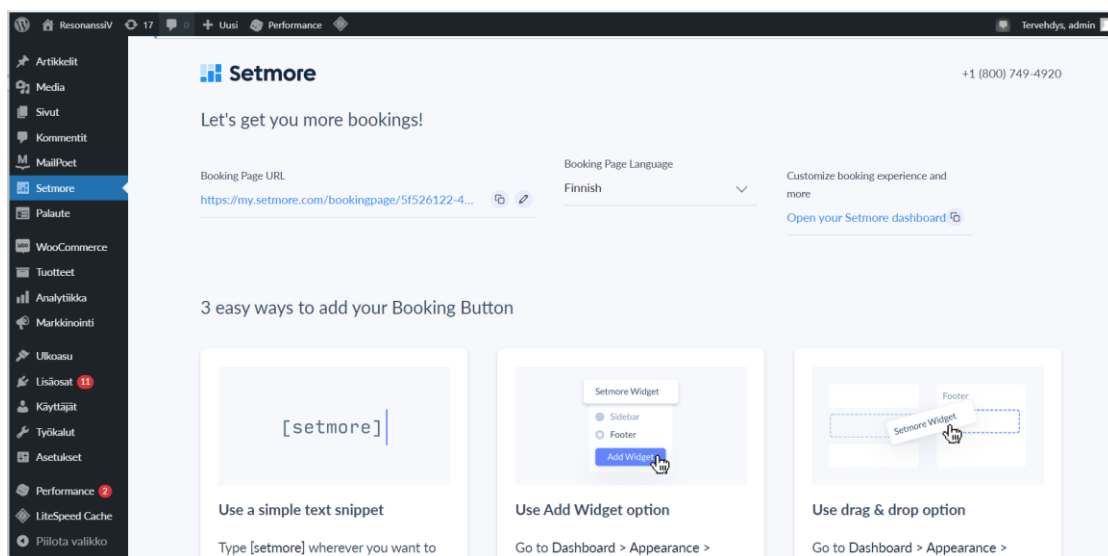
ResonanssiV 17 0 + Uusi Performance Tervehdys, admin

Artikkelit
Media
Sivut
Kommentit
MailPoet
Setmore
Palaute
WooCommerce
Tuotteet
Analytiikka
Markkinointi
Ulkoasu
Lisäosat 11
Käyttäjät
Työkalut
Asetukset
Performance 2
LiteSpeed Cache
Piilota valikko

Setmore

+1 (800) 749-4920

Let's get you more bookings!

Booking Page URL
https://my.setmore.com/bookingpage/5f526122-4...

Booking Page Language
Finnish

Customize booking experience and more
Open your Setmore dashboard

3 easy ways to add your Booking Button

[setmore]

Use a simple text snippet

Type [setmore] wherever you want to

Setmore Widget
Sidebar
Footer
Add Widget

Use Add Widget option

Go to Dashboard > Appearance >

Footer
Setmore Widget

Use drag & drop option

Go to Dashboard > Appearance >